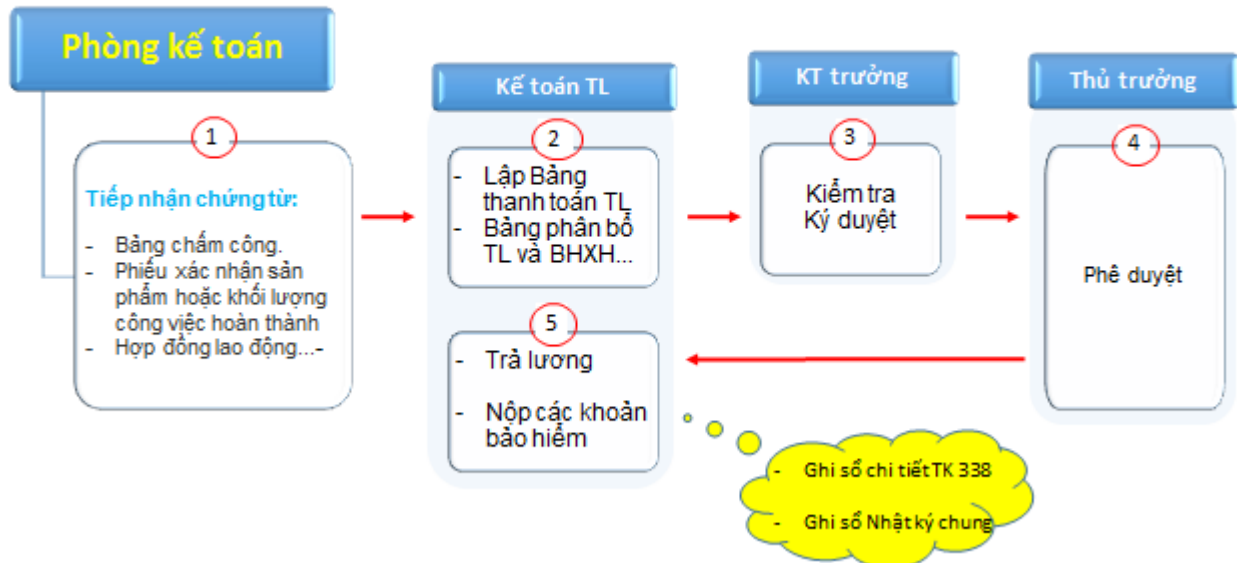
Phòng kế toán

1

Tiếp nhận chứng từ:

- Bảng chấm công.
- Phiếu xác nhận sản phẩm hoặc khối lượng công việc hoàn thành
- Hợp đồng lao động...-

Kế toán TL

2

- Lập Bảng thanh toán TL
- Bảng phân bổ TL và BHXH...

KT trưởng

3

Kiểm tra
Ký duyệt

Thủ trưởng

4

Phê duyệt

5

- Trả lương

- Nộp các khoản bảo hiểm

- Ghi sổ chi tiết TK 338

- Ghi sổ Nhật ký chung